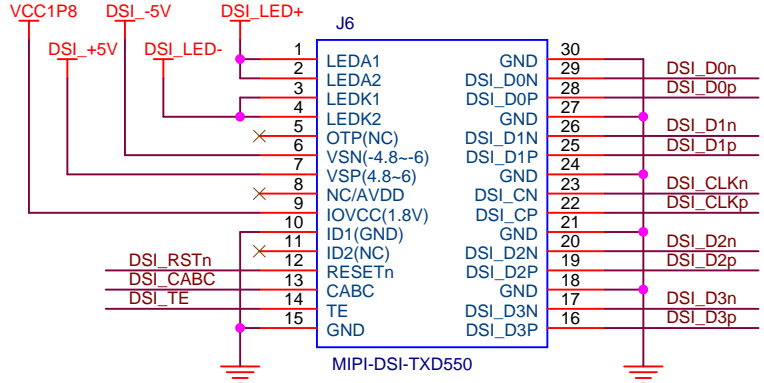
VCC1P8 DSI_-5V DSI_LED+

DSI_+5V DSI_LED-

J6

| | | | |
|---|---|---|---|
| 1 | LEDA1 | GND | 30 |
| 2 | LEDA2 | DSI_D0N | 29 |
| 3 | LEDK1 | DSI_D0P | 28 |
| 4 | LEDK2 | GND | 27 |
| 5 | OTP(NC) | DSI_D1N | 26 |
| 6 | VSN(-4.8~-6) | DSI_D1P | 25 |
| 7 | VSP(4.8~6) | GND | 24 |
| 8 | NC/AVDD | DSI_CN | 23 |
| 9 | IOVCC(1.8V) | DSI_CP | 22 |
| 10 | ID1(GND) | GND | 21 |
| 11 | ID2(NC) | DSI_D2N | 20 |
| 12 | RESETn | DSI_D2P | 19 |
| 13 | CABC | GND | 18 |
| 14 | TE | DSI_D3N | 17 |
| 15 | GND | DSI_D3P | 16 |

DSI_RSTn
DSI_CABC
DSI_TE

DSI_D0n
DSI_D0p
DSI_D1n
DSI_D1p
DSI_CLKn
DSI_CLKp
DSI_D2n
DSI_D2p
DSI_D3n
DSI_D3p

MIPI-DSI-TXD550